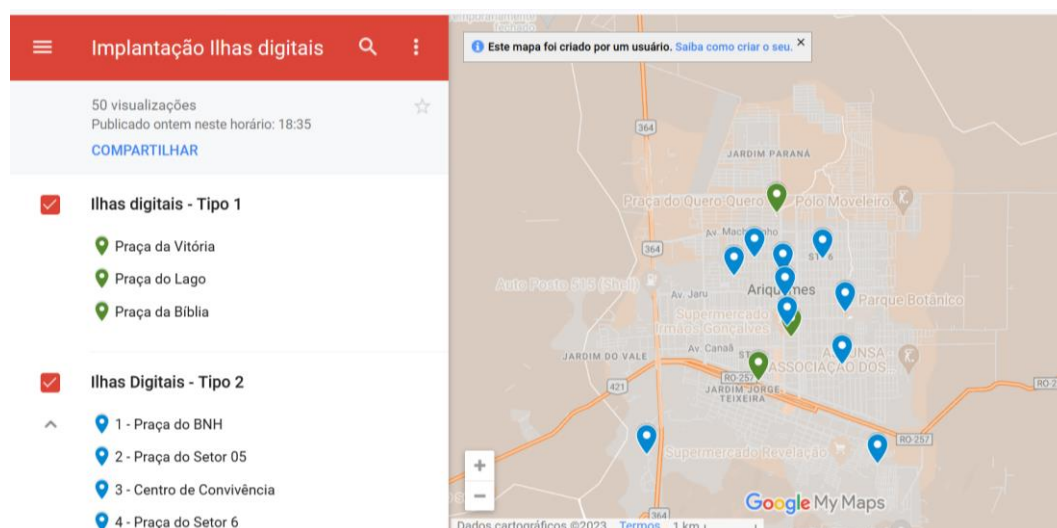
Implantação Ilhas digitais

50 visualizações
Publicado ontem neste horário: 18:35
COMPARTILHAR

Ilhas digitais - Tipo 1

Praça da Vitória
Praça do Lago
Praça da Bíblia

Ilhas Digitais - Tipo 2

1 - Praça do BNH
2 - Praça do Setor 05
3 - Centro de Convivência
4 - Praça do Setor 6

Este mapa foi criado por um usuário. Saiba como criar o seu. ×

364
JARDIM PARANÁ
Praça do Quero Quero
Polo Moveleiro
Av. Machadinho
364
Auto Posto 515 (Shell)
Av. Jaru
Ariquemes
Parque Botânico
Supermercado Irmãos Gonçalves
JARDIM DO VALE
Av. Canaã
ST
ASSOCIAÇÃO DOS
RO-257
421
JARDIM JORGE TEIXEIRA
RO-257
RO-2
Supermercado Revelação
364
Google My Maps
Dados cartográficos ©2023 Termos 1 km